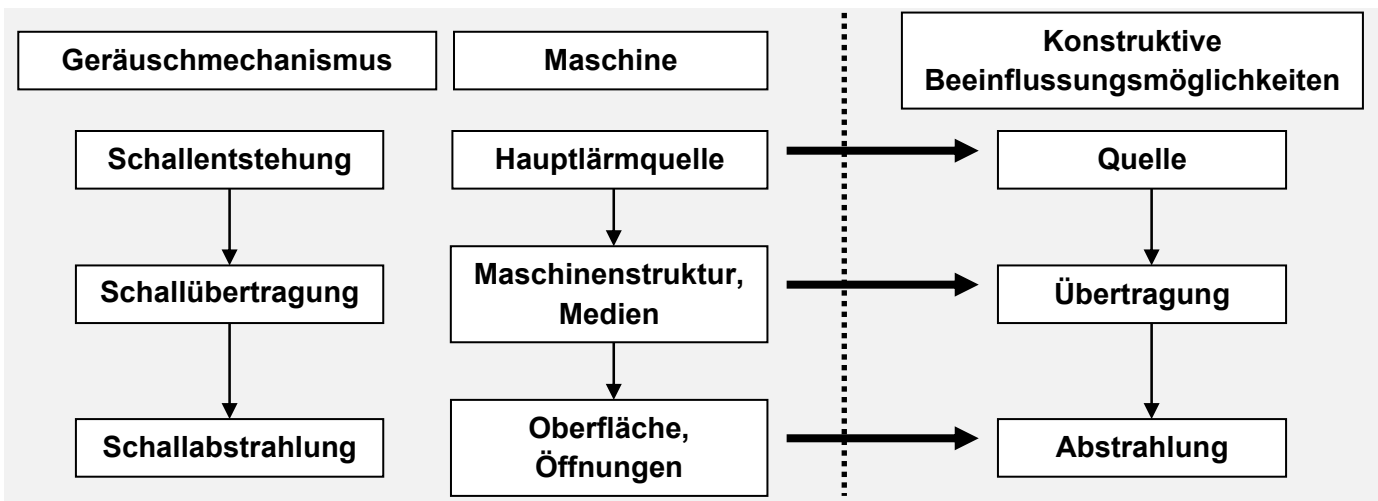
Geräuschmechanismus

Maschine

Konstruktive Beeinflussungsmöglichkeiten

Schallentstehung

Hauptlärmquelle

Quelle

Schallübertragung

Maschinenstruktur, Medien

Übertragung

Schallabstrahlung

Oberfläche, Öffnungen

Abstrahlung